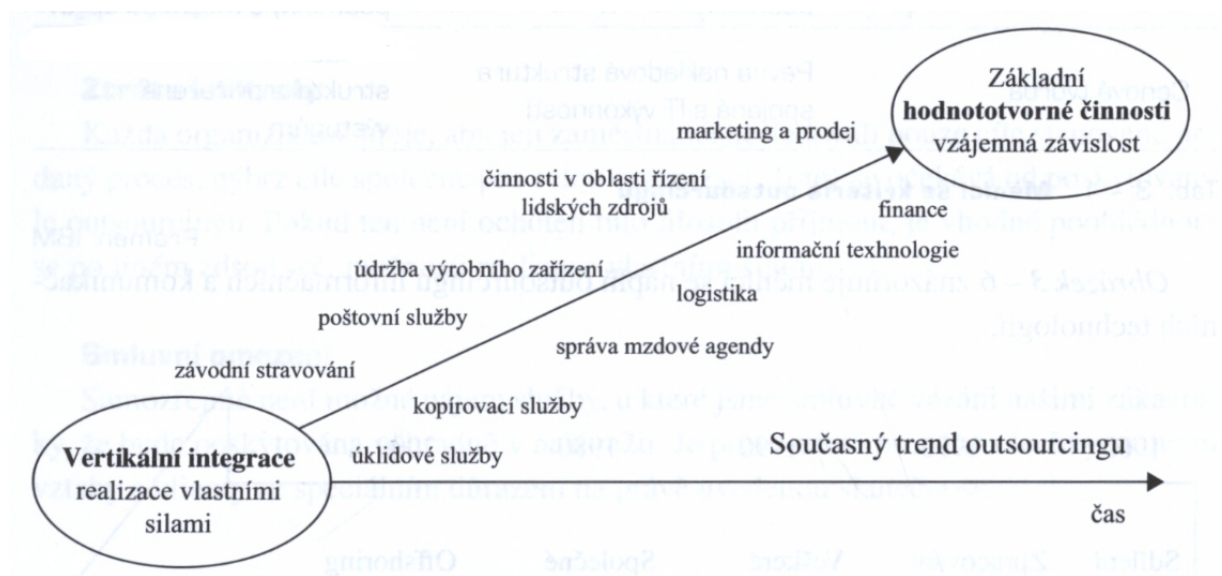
Základní
hodnototvorné činnosti
vzájemná závislost

marketing a prodej

činnosti v oblasti řízení
lidských zdrojů

finance

informační technologie

údržba výrobního zařízení

logistika

poštovní služby

správa mzdové agendy

závodní stravování

kopírovací služby

Vertikální integrace
realizace vlastními
silami

úklidové služby

Současný trend outsourcingu

čas